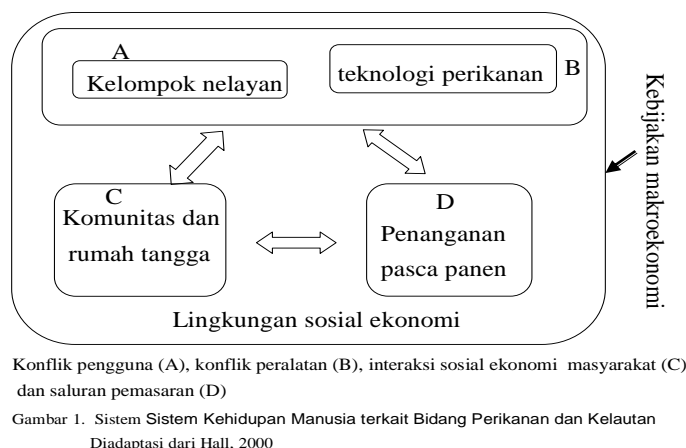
A

Kelompok nelayan

teknologi perikanan

B

C

Komunitas dan rumah tangga

D

Penanganan pasca panen

Lingkungan sosial ekonomi

Kebijakan makroekonomi

Konflik pengguna (A), konflik peralatan (B), interaksi sosial ekonomi masyarakat (C) dan saluran pemasaran (D)

Gambar 1. Sistem Sistem Kehidupan Manusia terkait Bidang Perikanan dan Kelautan Diadaptasi dari Hall, 2000